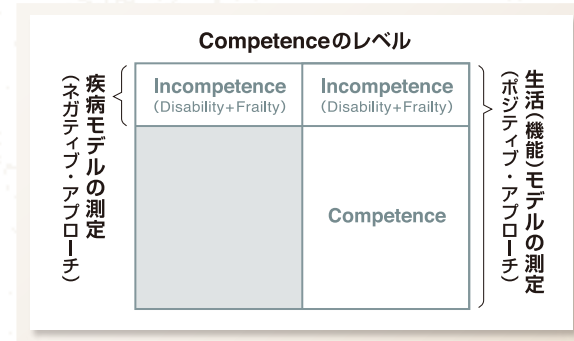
Competenceのレベル

疾病モデルの測定
（ネガティブ・アプローチ）

| Incompetence (Disability+Frailty) | Incompetence (Disability+Frailty) |
|---|---|
| | Competence |

生活（機能）モデルの測定
（ポジティブ・アプローチ）